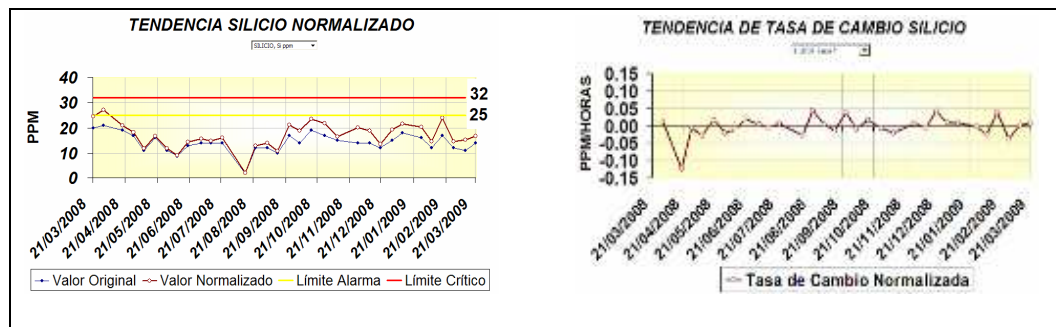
TENDENCIA SILICIO NORMALIZADO

SILICIO, Si ppm

40
30
20
10
0

PPM

32
25

21/03/2008
21/04/2008
21/05/2008
21/06/2008
21/07/2008
21/08/2008
21/09/2008
21/10/2008
21/11/2008
21/12/2008
21/01/2009
21/02/2009
21/03/2009

Valor Original
Valor Normalizado
Límite Alarma
Límite Crítico

TENDENCIA DE TASA DE CAMBIO SILICIO

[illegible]

PPM/HORAS

0.15
0.10
0.05
0.00
-0.05
-0.10
-0.15

21/03/2008
21/04/2008
21/05/2008
21/06/2008
21/07/2008
21/08/2008
21/09/2008
21/10/2008
21/11/2008
21/12/2008
21/01/2009
21/02/2009
21/03/2009

Tasa de Cambio Normalizada